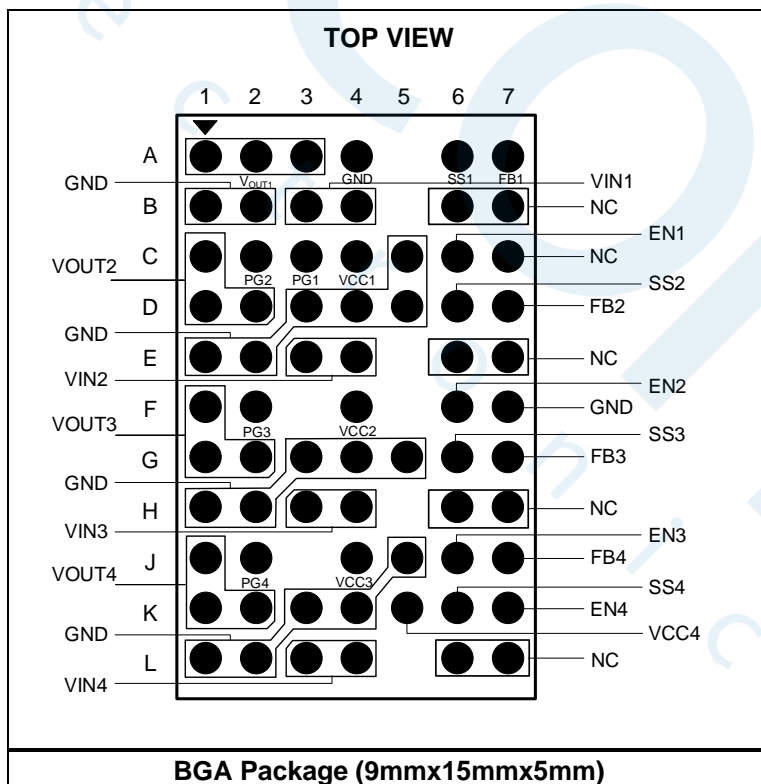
TOP VIEW

1 2 3 4 5 6 7

A
GND
VOUT1
GND
SS1
FB1
VIN1
B
NC
C
EN1
NC
VOUT2
PG2
PG1
VCC1
SS2
D
FB2
GND
E
NC
VIN2
EN2
F
GND
VOUT3
PG3
VCC2
SS3
G
FB3
GND
H
NC
VIN3
EN3
J
FB4
VOUT4
PG4
VCC3
SS4
K
EN4
GND
VCC4
L
NC
VIN4

BGA Package (9mmx15mmx5mm)